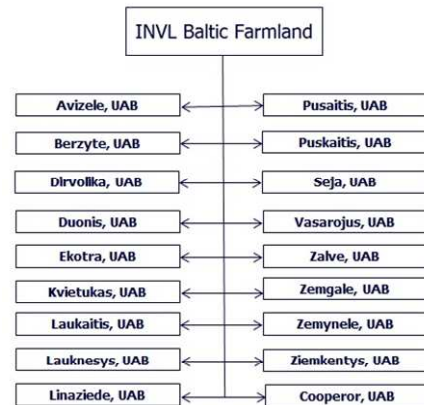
INVL Baltic Farmland

Avizele, UAB

Berzyte, UAB

Dirvolika, UAB

Duonis, UAB

Ekotra, UAB

Kvietukas, UAB

Laukaitis, UAB

Lauknesys, UAB

Linaziede, UAB

Pusaitis, UAB

Puskaitis, UAB

Seja, UAB

Vasarojus, UAB

Zalve, UAB

Zemgale, UAB

Zemynele, UAB

Ziemkentys, UAB

Cooperor, UAB